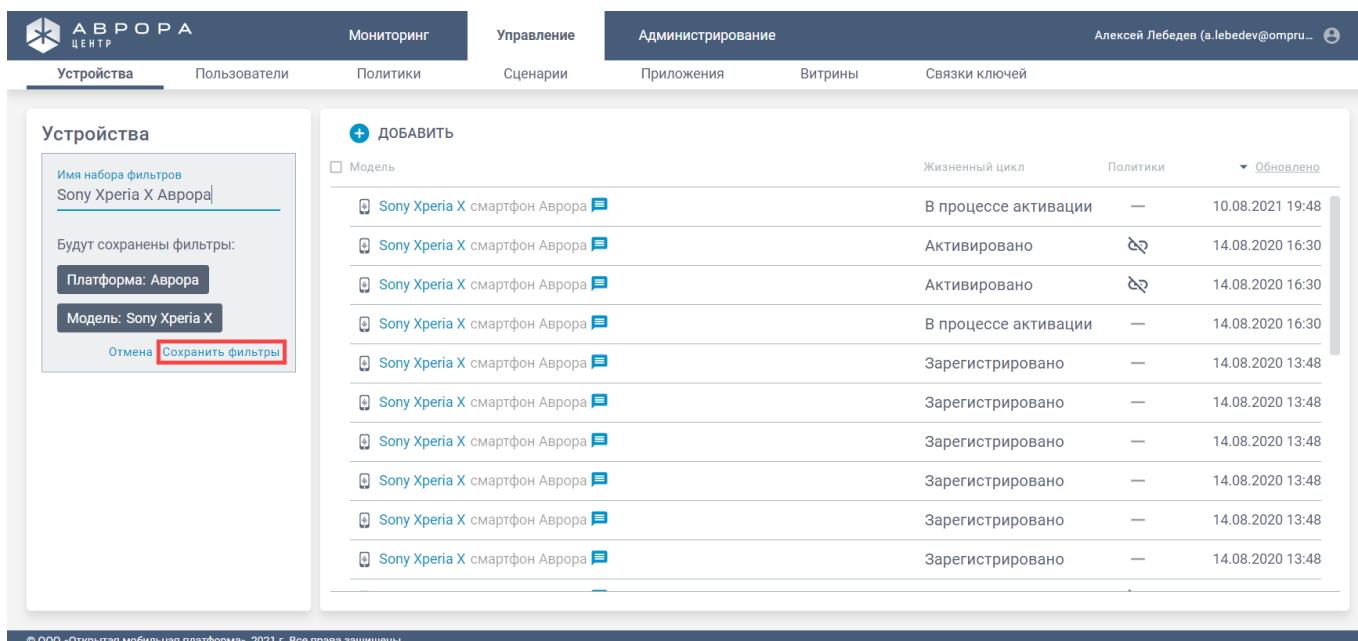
АВРОРА
ЦЕНТР

Мониторинг Управление Администрирование

Алексей Лебедев (a.lebedev@ompru...

Устройства Пользователи Политики Сценарии Приложения Витрины Связки ключей

Устройства

Имя набора фильтров
Sony Xperia X Аврора

Будут сохранены фильтры:

Платформа: Аврора

Модель: Sony Xperia X

Отмена Сохранить фильтры

ДОБАВИТЬ

| Модель | Жизненный цикл | Политики | Обновлено |
|---|---|---|---|
| Sony Xperia X смартфон Аврора | В процессе активации | — | 10.08.2021 19:48 |
| Sony Xperia X смартфон Аврора | Активировано | | 14.08.2020 16:30 |
| Sony Xperia X смартфон Аврора | Активировано | | 14.08.2020 16:30 |
| Sony Xperia X смартфон Аврора | В процессе активации | — | 14.08.2020 16:30 |
| Sony Xperia X смартфон Аврора | Зарегистрировано | — | 14.08.2020 13:48 |
| Sony Xperia X смартфон Аврора | Зарегистрировано | — | 14.08.2020 13:48 |
| Sony Xperia X смартфон Аврора | Зарегистрировано | — | 14.08.2020 13:48 |
| Sony Xperia X смартфон Аврора | Зарегистрировано | — | 14.08.2020 13:48 |
| Sony Xperia X смартфон Аврора | Зарегистрировано | — | 14.08.2020 13:48 |
| Sony Xperia X смартфон Аврора | Зарегистрировано | — | 14.08.2020 13:48 |

© ООО «Открытая мобильная платформа», 2021 г. Все права защищены